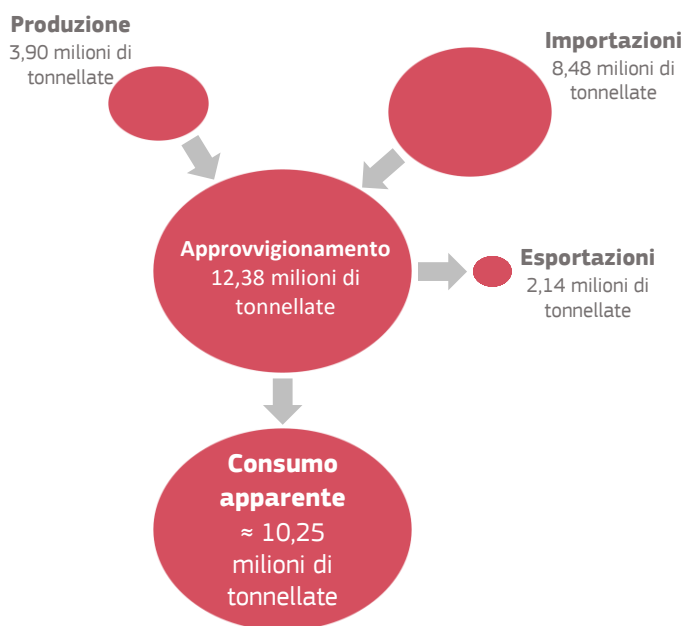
Produzione
3,90 milioni di tonnellate

Importazioni
8,48 milioni di tonnellate

Approvvigionamento
12,38 milioni di tonnellate

Esportazioni
2,14 milioni di tonnellate

Consumo apparente
≈ 10,25 milioni di tonnellate